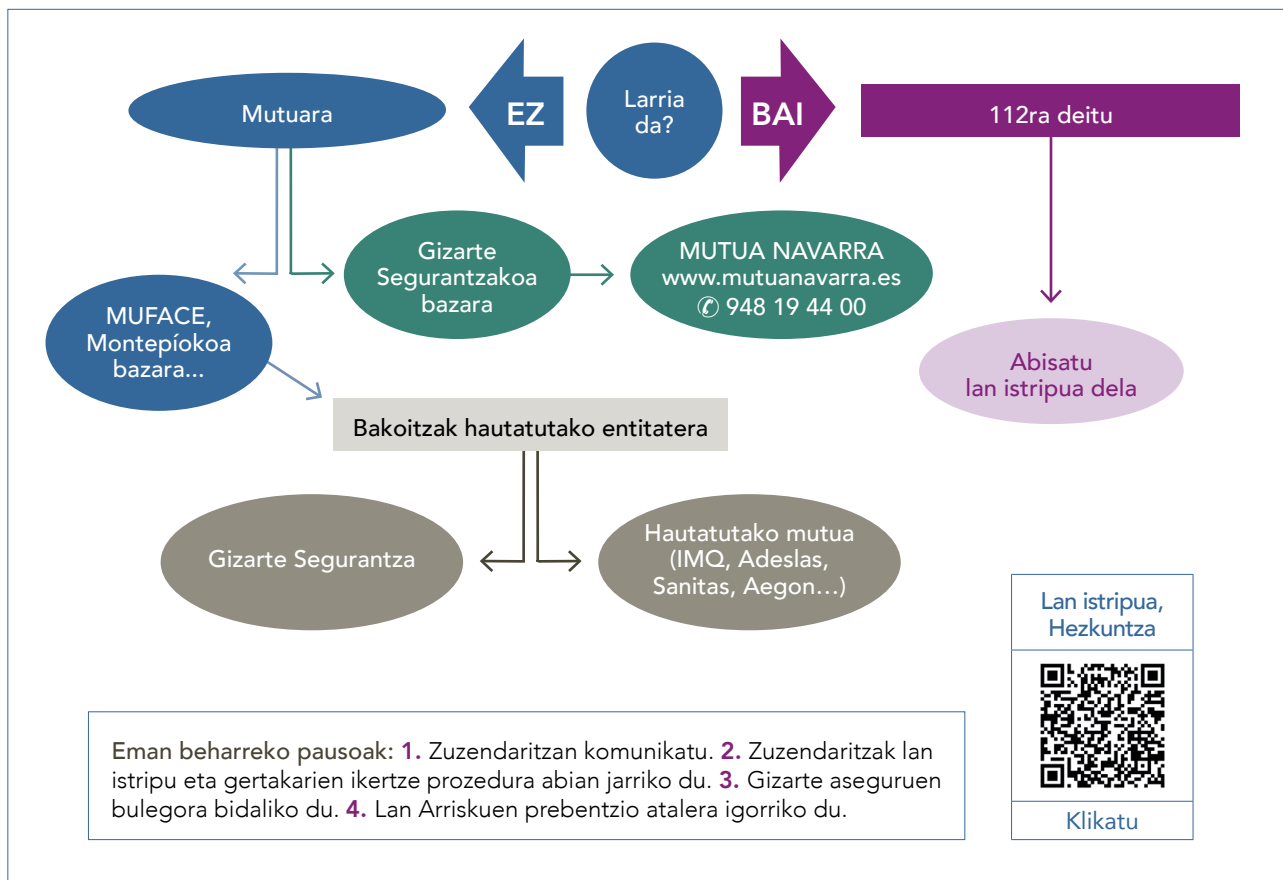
Mutuara

EZ

Larria da?

BAI

112ra deitu

Gizarte Segurantzakoa bazara

MUTUA NAVARRA
www.mutuanavarra.es
✆ 948 19 44 00

MUFACE, Montepíokoa bazara...

Abisatu lan istripua dela

Bakoitzak hautatutako entitatera

Gizarte Segurantza

Hautatutako mutua (IMQ, Adeslas, Sanitas, Aegon...)

Lan istripua, Hezkuntza

Klikatu

Eman beharreko pausoak: 1. Zuzendaritzan komunikatu. 2. Zuzendaritzak lan istripu eta gertakarien ikertze prozedura abian jarriko du. 3. Gizarte aseguruen bulegora bidaliko du. 4. Lan Arriskuen prebentzio atalera igorriko du.